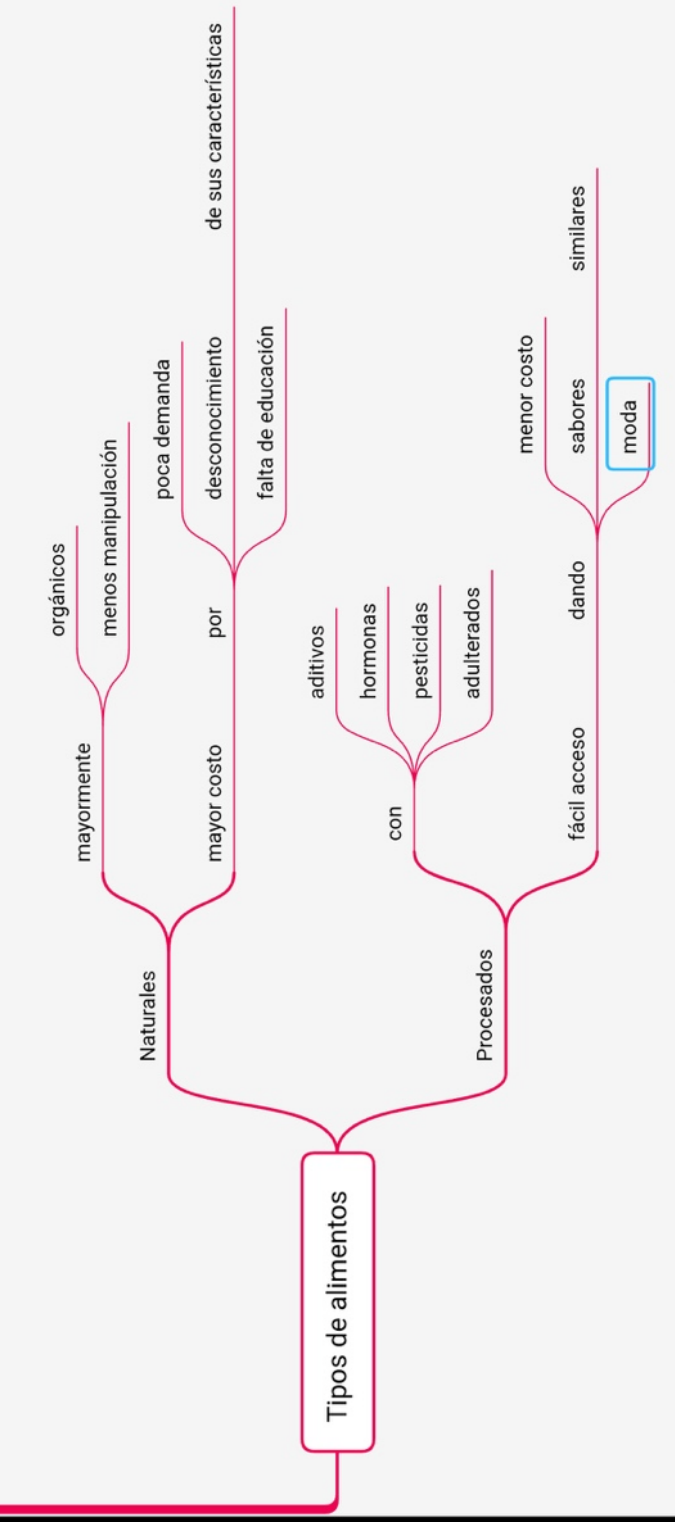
Tipos de alimentos

Naturales

mayormente

orgánicos

menos manipulación

mayor costo

por

poca demanda

desconocimiento

de sus características

falta de educación

Procesados

con

aditivos

hormonas

pesticidas

adulterados

fácil acceso

dando

menor costo

sabores

similares

moda